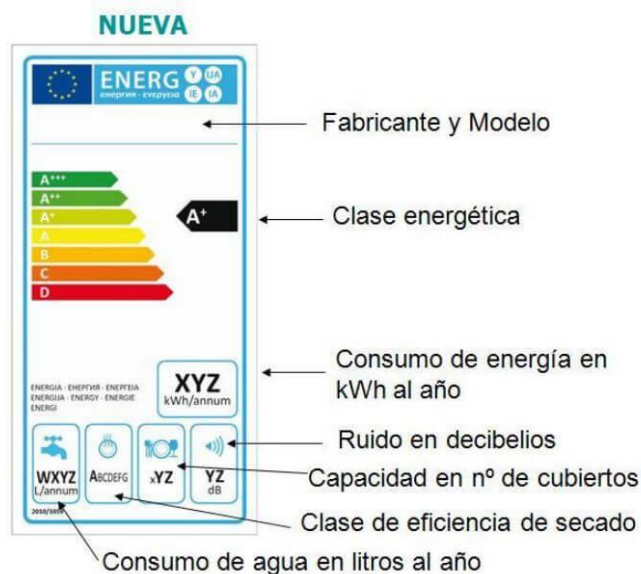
NUEVA

ENERG Y IJA IE IA
енергия · ενεργεια

Fabricante y Modelo

A+++
A++
A+
A
B
C
D

A+

Clase energética

ENERGIA · ЕНЕРГИЯ · ΕΝΕΡΓΕΙΑ
ENERGIJA · ENERGY · ENERGIE
ENERGI

XYZ
kWh/annum

Consumo de energía en kWh al año

Ruido en decibelios

WXYZ
L/annum

ABCDEFG

XYZ

YZ
dB

Capacidad en nº de cubiertos

Clase de eficiencia de secado

2010/1059

Consumo de agua en litros al año